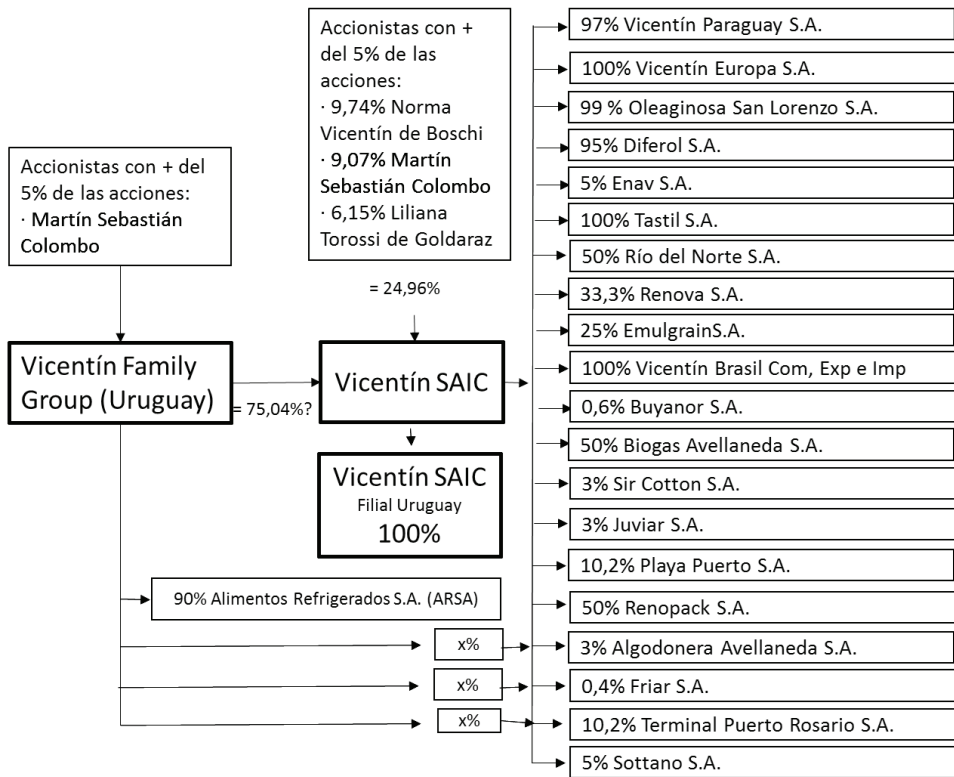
Accionistas con + del 5% de las acciones:
· Martín Sebastián Colombo

Accionistas con + del 5% de las acciones:
· 9,74% Norma Vicentín de Boschi
· 9,07% Martín Sebastián Colombo
· 6,15% Liliana Torossi de Goldaraz

= 24,96%

Vicentín Family Group (Uruguay)

= 75,04%?

Vicentín SAIC

Vicentín SAIC
Filial Uruguay
100%

90% Alimentos Refrigerados S.A. (ARSA)

x%

x%

x%

97% Vicentín Paraguay S.A.

100% Vicentín Europa S.A.

99 % Oleaginosa San Lorenzo S.A.

95% Diferol S.A.

5% Enav S.A.

100% Tastil S.A.

50% Río del Norte S.A.

33,3% Renova S.A.

25% EmulgrainS.A.

100% Vicentín Brasil Com, Exp e Imp

0,6% Buyanor S.A.

50% Biogas Avellaneda S.A.

3% Sir Cotton S.A.

3% Juviar S.A.

10,2% Playa Puerto S.A.

50% Renopack S.A.

3% Algodonera Avellaneda S.A.

0,4% Friar S.A.

10,2% Terminal Puerto Rosario S.A.

5% Sottano S.A.